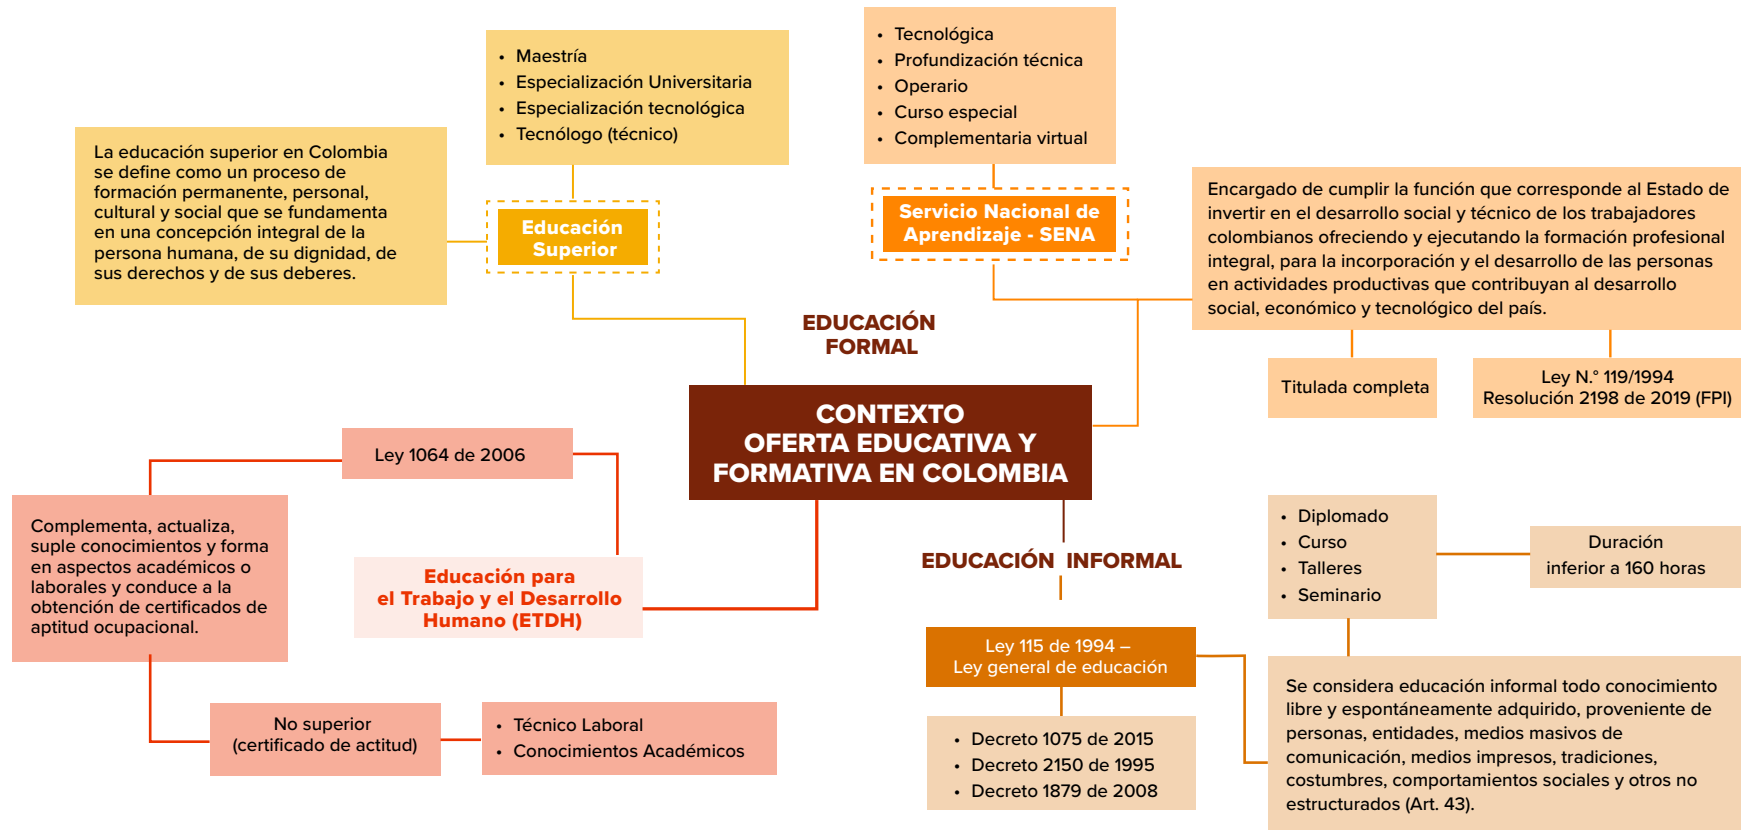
CONTEXTO
OFERTA EDUCATIVA Y
FORMATIVA EN COLOMBIA

EDUCACIÓN
FORMAL

Educación
Superior

La educación superior en Colombia se define como un proceso de formación permanente, personal, cultural y social que se fundamenta en una concepción integral de la persona humana, de su dignidad, de sus derechos y de sus deberes.

- Maestría
- Especialización Universitaria
- Especialización tecnológica
- Tecnólogo (técnico)

Servicio Nacional de
Aprendizaje - SENA

- Tecnológica
- Profundización técnica
- Operario
- Curso especial
- Complementaria virtual

Encargado de cumplir la función que corresponde al Estado de invertir en el desarrollo social y técnico de los trabajadores colombianos ofreciendo y ejecutando la formación profesional integral, para la incorporación y el desarrollo de las personas en actividades productivas que contribuyan al desarrollo social, económico y tecnológico del país.

Titulada completa

Ley N.° 119/1994
Resolución 2198 de 2019 (FPI)

Ley 1064 de 2006

Complementa, actualiza, suple conocimientos y forma en aspectos académicos o laborales y conduce a la obtención de certificados de aptitud ocupacional.

Educación para
el Trabajo y el Desarrollo
Humano (ETDH)

No superior
(certificado de actitud)

- Técnico Laboral
- Conocimientos Académicos

EDUCACIÓN INFORMAL

Ley 115 de 1994 –
Ley general de educación

- Decreto 1075 de 2015
- Decreto 2150 de 1995
- Decreto 1879 de 2008

- Diplomado
- Curso
- Talleres
- Seminario

Duración
inferior a 160 horas

Se considera educación informal todo conocimiento libre y espontáneamente adquirido, proveniente de personas, entidades, medios masivos de comunicación, medios impresos, tradiciones, costumbres, comportamientos sociales y otros no estructurados (Art. 43).